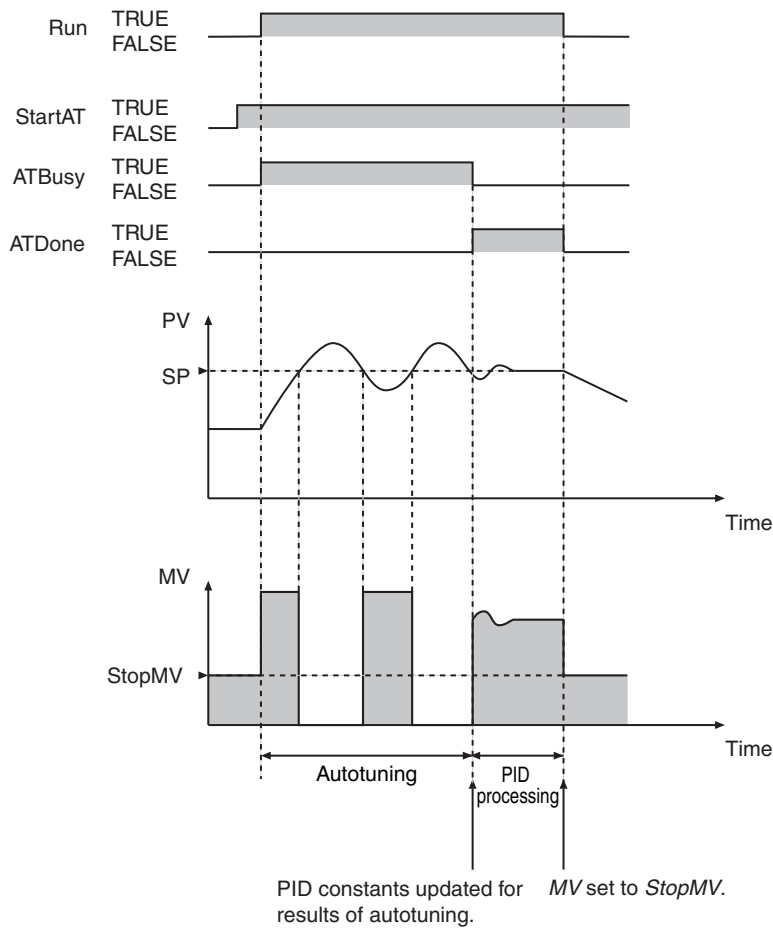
Run TRUE FALSE

StartAT TRUE FALSE

ATBusy TRUE FALSE

ATDone TRUE FALSE

PV

SP

Time

MV

StopMV

Time

Autotuning

PID processing

PID constants updated for results of autotuning.

MV set to StopMV.